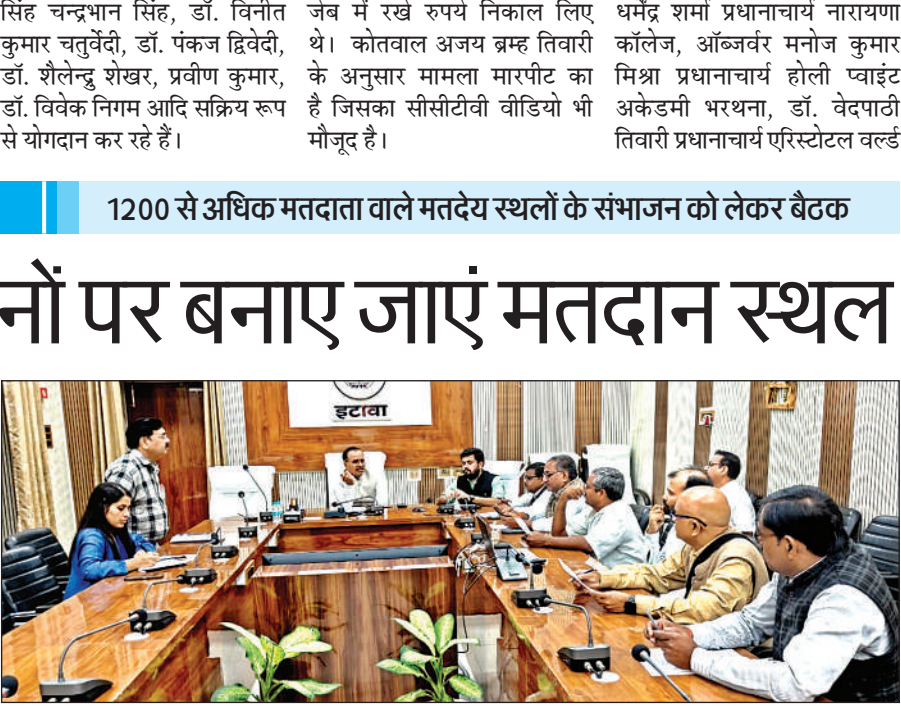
सिंह चन्द्रभान सिंह, डॉ. विनीत कुमार चतुर्वेदी, डॉ. पंकज द्विवेदी, डॉ. शैलेन्द्रु शेखर, प्रवीण कुमार, डॉ. विवेक निगम आदि सक्रिय रूप से योगदान कर रहे हैं।

जेब में रखे रुपये निकाल लिए थे। कोतवाल अजय ब्रम्ह तिवारी के अनुसार मामला मारपीट का है जिसका सीसीटीवी वीडियो भी मौजूद है।

धर्मेंद्र शर्मा प्रधानाचार्य नारायणा कॉलेज, ऑब्जर्वर मनोज कुमार मिश्रा प्रधानाचार्य होली प्वाइंट अकेडमी भरथना, डॉ. वेदपाठी तिवारी प्रधानाचार्य एरिस्टोटल वर्ल्ड

1200 से अधिक मतदाता वाले मतदेय स्थलों के संभाजन को लेकर बैठक

नों पर बनाए जाएं मतदान स्थल

इटावा